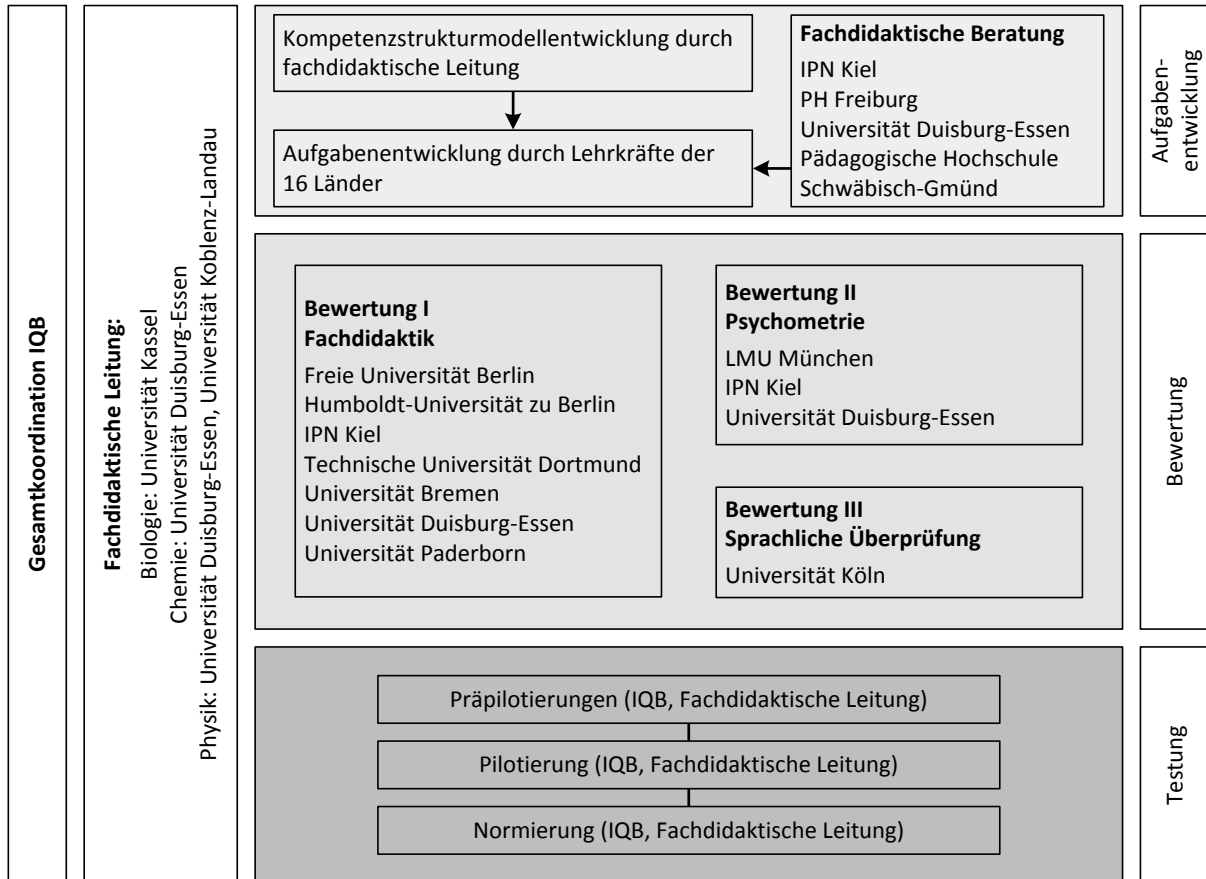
Gesamtkoordination IQB

Fachdidaktische Leitung:
Biologie: Universität Kassel
Chemie: Universität Duisburg-Essen
Physik: Universität Duisburg-Essen, Universität Koblenz-Landau

Kompetenzstrukturmodellentwicklung durch fachdidaktische Leitung

Aufgabenentwicklung durch Lehrkräfte der 16 Länder

Fachdidaktische Beratung
IPN Kiel
PH Freiburg
Universität Duisburg-Essen
Pädagogische Hochschule Schwäbisch-Gmünd

Aufgabenentwicklung

Bewertung I
Fachdidaktik
Freie Universität Berlin
Humboldt-Universität zu Berlin
IPN Kiel
Technische Universität Dortmund
Universität Bremen
Universität Duisburg-Essen
Universität Paderborn

Bewertung II
Psychometrie
LMU München
IPN Kiel
Universität Duisburg-Essen

Bewertung III
Sprachliche Überprüfung
Universität Köln

Bewertung

Präpilotierungen (IQB, Fachdidaktische Leitung)

Pilotierung (IQB, Fachdidaktische Leitung)

Normierung (IQB, Fachdidaktische Leitung)

Testung